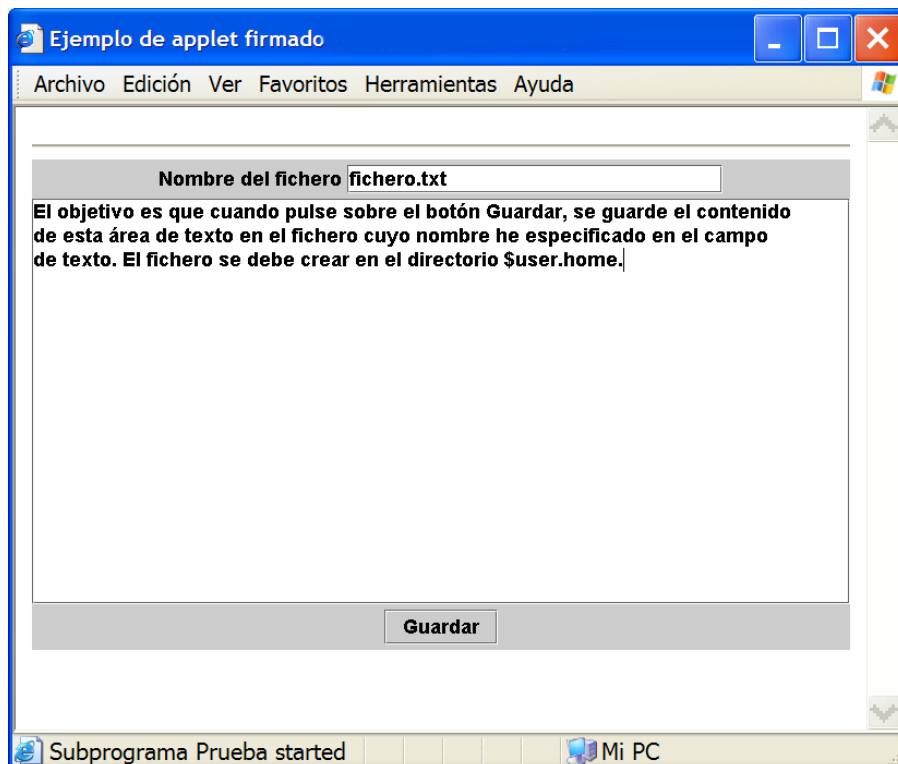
Ejemplo de applet firmado

Archivo Edición Ver Favoritos Herramientas Ayuda

Nombre del fichero fichero.txt

El objetivo es que cuando pulse sobre el botón Guardar, se guarde el contenido de esta área de texto en el fichero cuyo nombre he especificado en el campo de texto. El fichero se debe crear en el directorio $user.home.

Guardar

Subprograma Prueba started

Mi PC